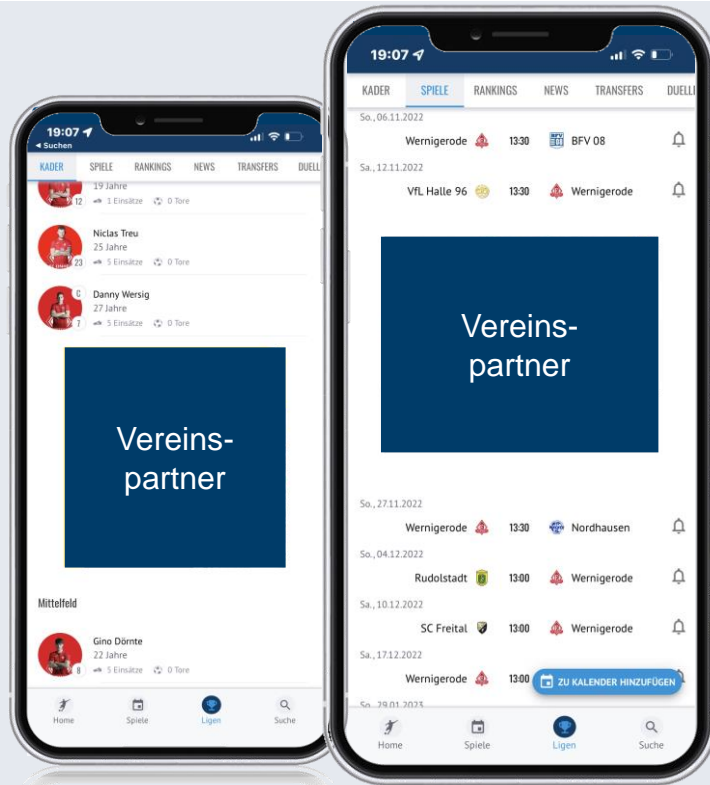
19:07
◂ Suchen

KADER SPIELE RANKINGS NEWS TRANSFERS DUELL

19 Jahre
12 1 Einsätze 0 Tore

Niclas Treu
25 Jahre
23 5 Einsätze 0 Tore

Danny Wersig
27 Jahre
C 7 5 Einsätze 0 Tore

Vereins-
partner

Mittelfeld

Gino Dörnte
22 Jahre
8 5 Einsätze 0 Tore

Home Spiele Ligen Suche

19:07

KADER SPIELE RANKINGS NEWS TRANSFERS DUELLI

So., 06.11.2022
Wernigerode 13:30 BFV 08

Sa., 12.11.2022
VfL Halle 96 13:30 Wernigerode

Vereins-
partner

So., 27.11.2022
Wernigerode 13:30 Nordhausen

So., 04.12.2022
Rudolstadt 13:00 Wernigerode

Sa., 10.12.2022
SC Freital 13:00 Wernigerode

Sa., 17.12.2022
Wernigerode 13:00 ZU KALENDER HINZUFÜGEN

So., 29.01.2023

Home Spiele Ligen Suche